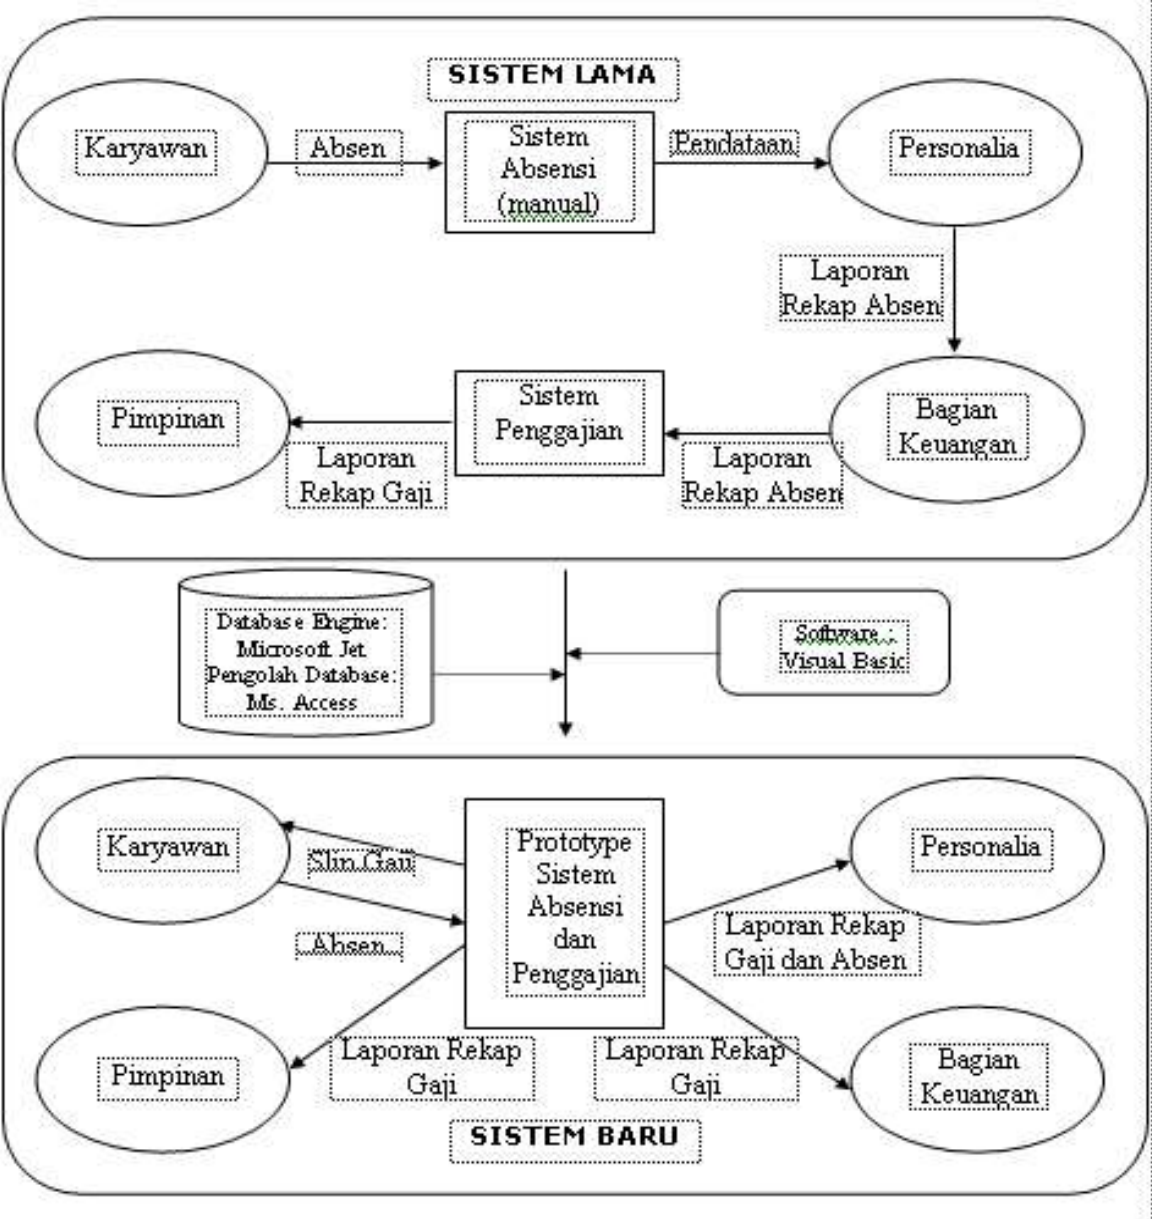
SISTEM LAMA

Karyawan

Absen

Sistem Absensi (manual)

Pendataan

Personalia

Laporan Rekap Absen

Pimpinan

Sistem Penggajian

Bagian Keuangan

Laporan Rekap Gaji

Laporan Rekap Absen

Database Engine: Microsoft Jet Pengolah Database: Ms. Access

Software : Visual Basic

Karyawan

Slip Gaji

Absen

Prototype Sistem Absensi dan Penggajian

Personalia

Laporan Rekap Gaji dan Absen

Pimpinan

Laporan Rekap Gaji

Laporan Rekap Gaji

Bagian Keuangan

SISTEM BARU